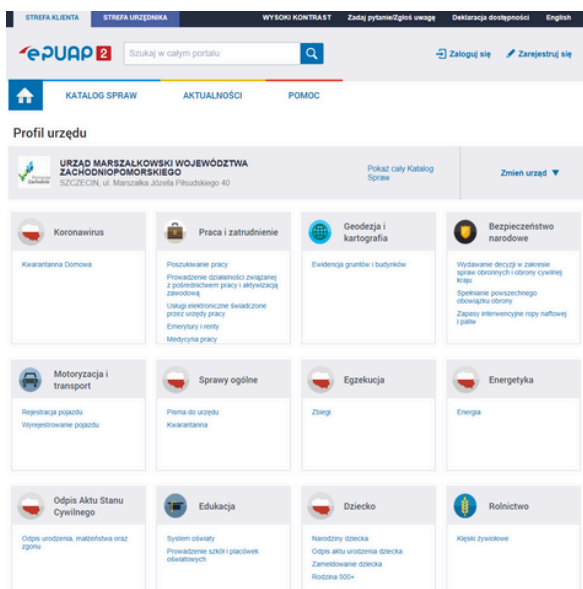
STREFA KLIENTA STREFA URZĘDNIKA WYSOKI KONTRAST Zadaj pytanie/Zgłoś uwagę Deklaracja dostępności English

ePUAP 2 Szukaj w całym portalu Zaloguj się Zarejestruj się

KATALOG SPRAW AKTUALNOŚCI POMOC

Profil urzędu

URZĄD MARSZAŁKOWSKI WOJEWÓDZTWA ZACHODNIOPOMORSKIEGO
SZCZECIN, ul. Marszałka Józefa Piłsudskiego 40

Pokaż cały Katalog Spraw

Zmień urząd

Koronawirus
Kwarantanna Domowa

Praca i zatrudnienie
Poszukiwanie pracy
Prowadzenie działalności związanej z pośrednictwem pracy i aktywizacją zawodową
Usługi elektroniczne świadczone przez urzędy pracy
Emerytury i renty
Medycyna pracy

Geodezja i kartografia
Ewidencja gruntów i budynków

Bezpieczeństwo narodowe
Wydawanie decyzji w zakresie spraw obronnych i obrony cywilnej kraju
Spełnianie powszechnego obowiązku obrony
Zapasy interwencyjne ropy naftowej i paliw

Motoryzacja i transport
Rejestracja pojazdu
Wyrejestrowanie pojazdu

Sprawy ogólne
Pisma do urzędu
Kwarantanna

Egzekucja
Zbiegi

Energetyka
Energia

Odpis Aktu Stanu Cywilnego
Odpis urodzenia, małżeństwa oraz zgonu

Edukacja
System oświaty
Prowadzenie szkół i placówek oświatowych

Dziecko
Narodziny dziecka
Odpis aktu urodzenia dziecka
Zameldowanie dziecka
Rodzina 500+

Rolnictwo
Klęski żywiołowe